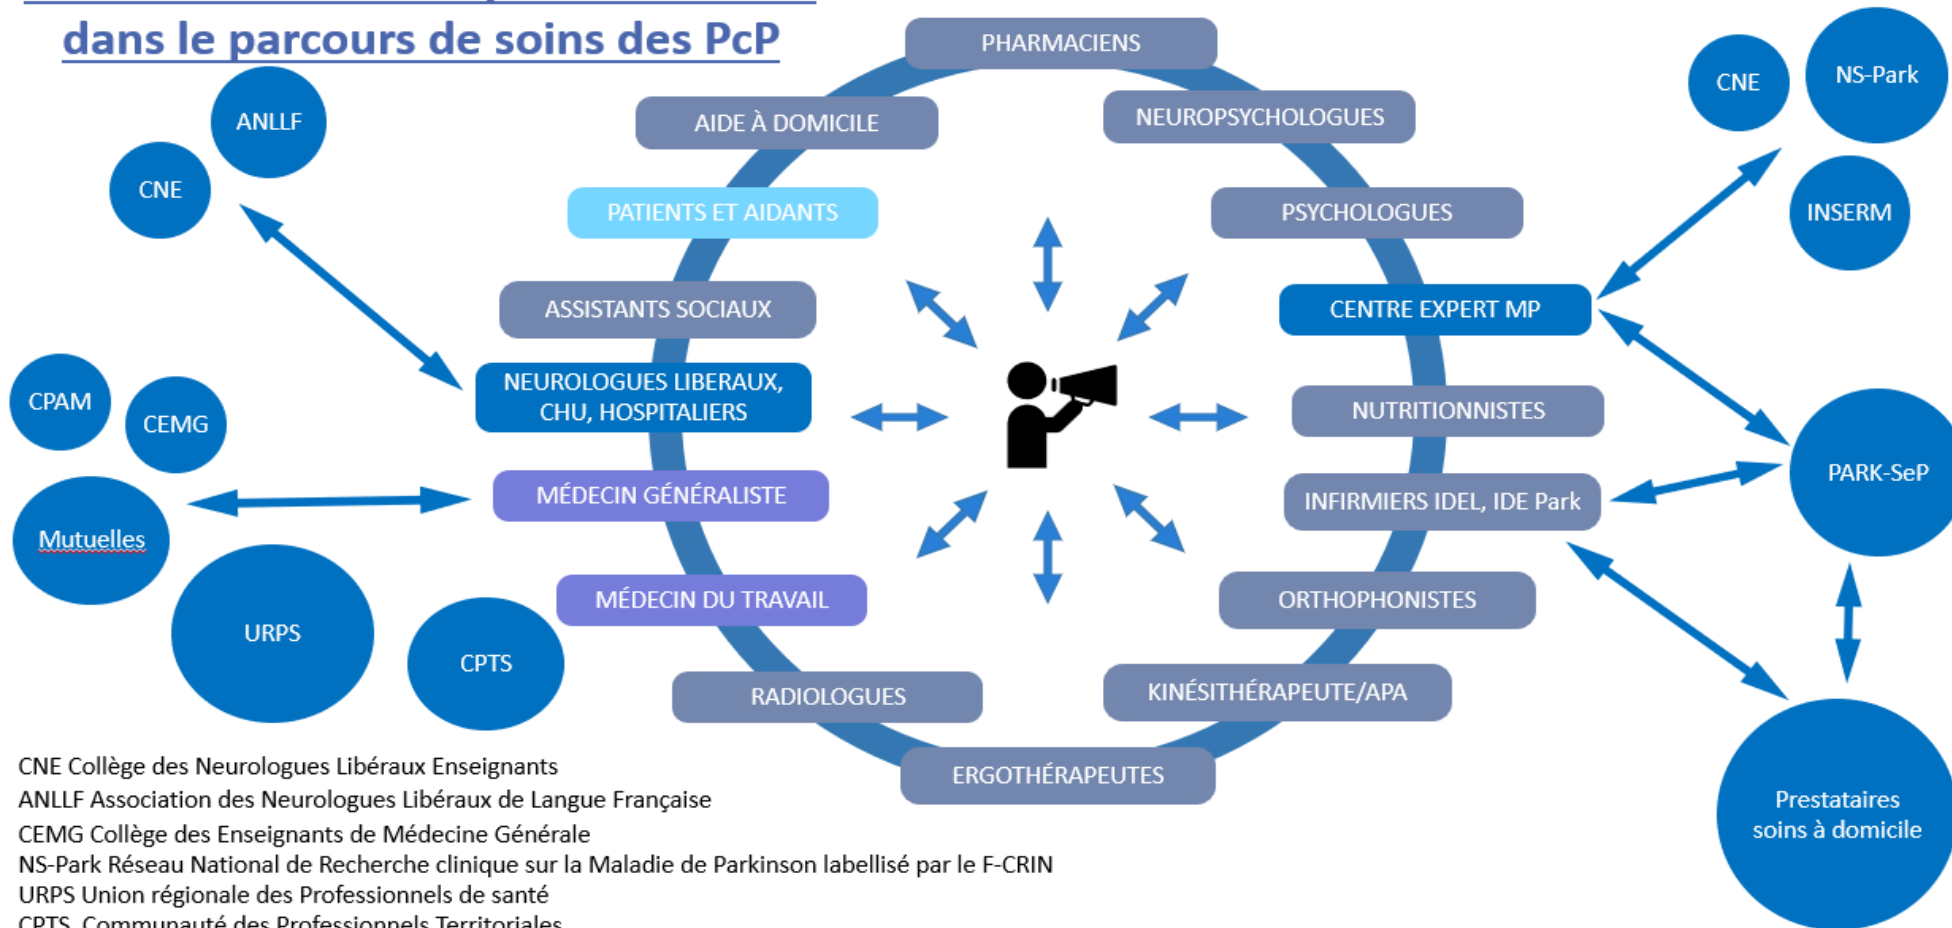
dans le parcours de soins des PcP

ANLLF

CNE

CPAM

CEMG

Mutuelles

URPS

CPTS

PHARMACIENS

AIDE À DOMICILE

NEUROPSYCHOLOGUES

PATIENTS ET AIDANTS

PSYCHOLOGUES

ASSISTANTS SOCIAUX

CENTRE EXPERT MP

NEUROLOGUES LIBERAUX, CHU, HOSPITALIERS

NUTRITIONNISTES

MÉDECIN GÉNÉRALISTE

INFIRMIERS IDEL, IDE Park

MÉDECIN DU TRAVAIL

ORTHOPHONISTES

RADIOLOGUES

KINÉSITHÉRAPEUTE/APA

ERGOTHÉRAPEUTES

CNE

NS-Park

INSERM

PARK-SeP

Prestataires soins à domicile

CNE Collège des Neurologues Libéraux Enseignants
ANLLF Association des Neurologues Libéraux de Langue Française
CEMG Collège des Enseignants de Médecine Générale
NS-Park Réseau National de Recherche clinique sur la Maladie de Parkinson labellisé par le F-CRIN
URPS Union régionale des Professionnels de santé
CPTS Communauté des Professionnels Territoriales